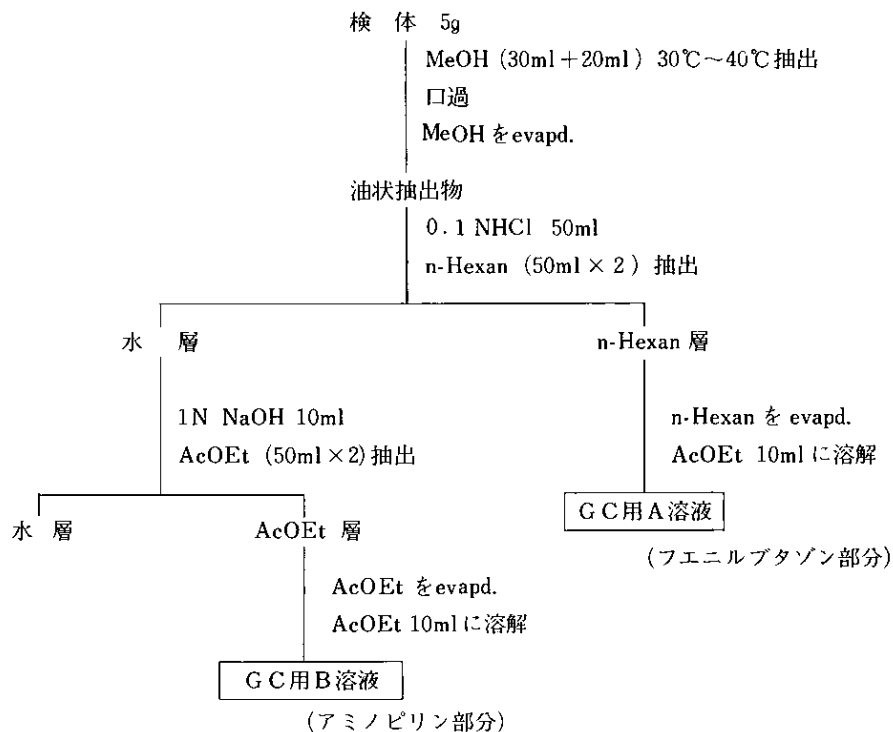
検 体 5g

MeOH (30ml＋20ml) 30℃～40℃抽出

口過

MeOH をevapd.

油状抽出物

0.1 NHCl 50ml

n-Hexan (50ml × 2) 抽出

水 層

n-Hexan 層

1N NaOH 10ml

AcOEt (50ml × 2) 抽出

n-Hexan を evapd.

AcOEt 10ml に溶解

GC用A溶液

(フエニルブタゾン部分)

水 層

AcOEt 層

AcOEt をevapd.

AcOEt 10ml に溶解

GC用B溶液

(アミノピリン部分)